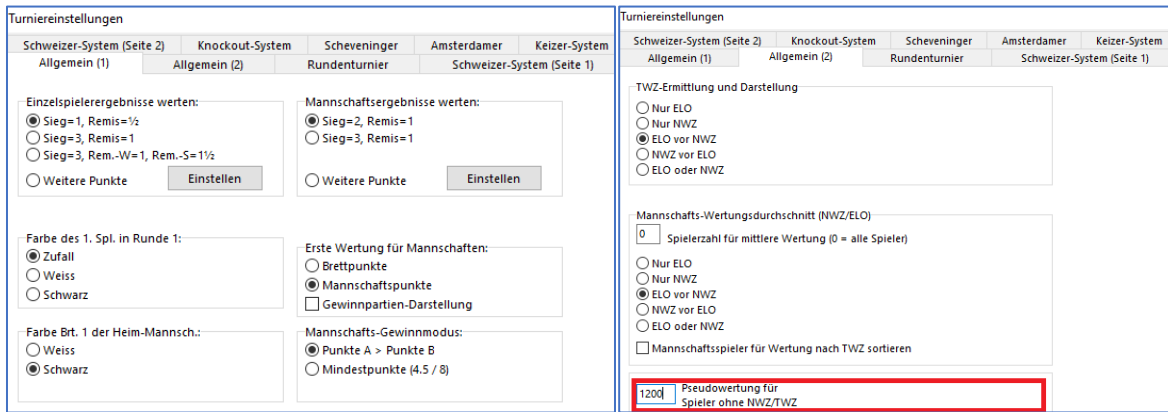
Turniereinstellungen

Schweizer-System (Seite 2) | Knockout-System | Scheveninger | Amsterdamer | Keizer-System
Allgemein (1) | Allgemein (2) | Rundenturnier | Schweizer-System (Seite 1)

Einzelspielerergebnisse werten:
Sieg=1, Remis=½
Sieg=3, Remis=1
Sieg=3, Rem.-W=1, Rem.-S=1½
Weitere Punkte
Einstellen

Mannschaftsergebnisse werten:
Sieg=2, Remis=1
Sieg=3, Remis=1
Weitere Punkte
Einstellen

Farbe des 1. Spl. in Runde 1:
Zufall
Weiss
Schwarz

Erste Wertung für Mannschaften:
Brettpunkte
Mannschaftspunkte
Gewinnpartien-Darstellung

Farbe Brt. 1 der Heim-Mannsch.:
Weiss
Schwarz

Mannschafts-Gewinnmodus:
Punkte A > Punkte B
Mindestpunkte (4.5 / 8)

Turniereinstellungen

Schweizer-System (Seite 2) | Knockout-System | Scheveninger | Amsterdamer | Keizer-System
Allgemein (1) | Allgemein (2) | Rundenturnier | Schweizer-System (Seite 1)

TWZ-Ermittlung und Darstellung
Nur ELO
Nur NWZ
ELO vor NWZ
NWZ vor ELO
ELO oder NWZ

Mannschafts-Wertungsdurchschnitt (NWZ/ELO)
0 Spielerzahl für mittlere Wertung (0 = alle Spieler)
Nur ELO
Nur NWZ
ELO vor NWZ
NWZ vor ELO
ELO oder NWZ
Mannschaftsspieler für Wertung nach TWZ sortieren

1200 Pseudowertung für Spieler ohne NWZ/TWZ